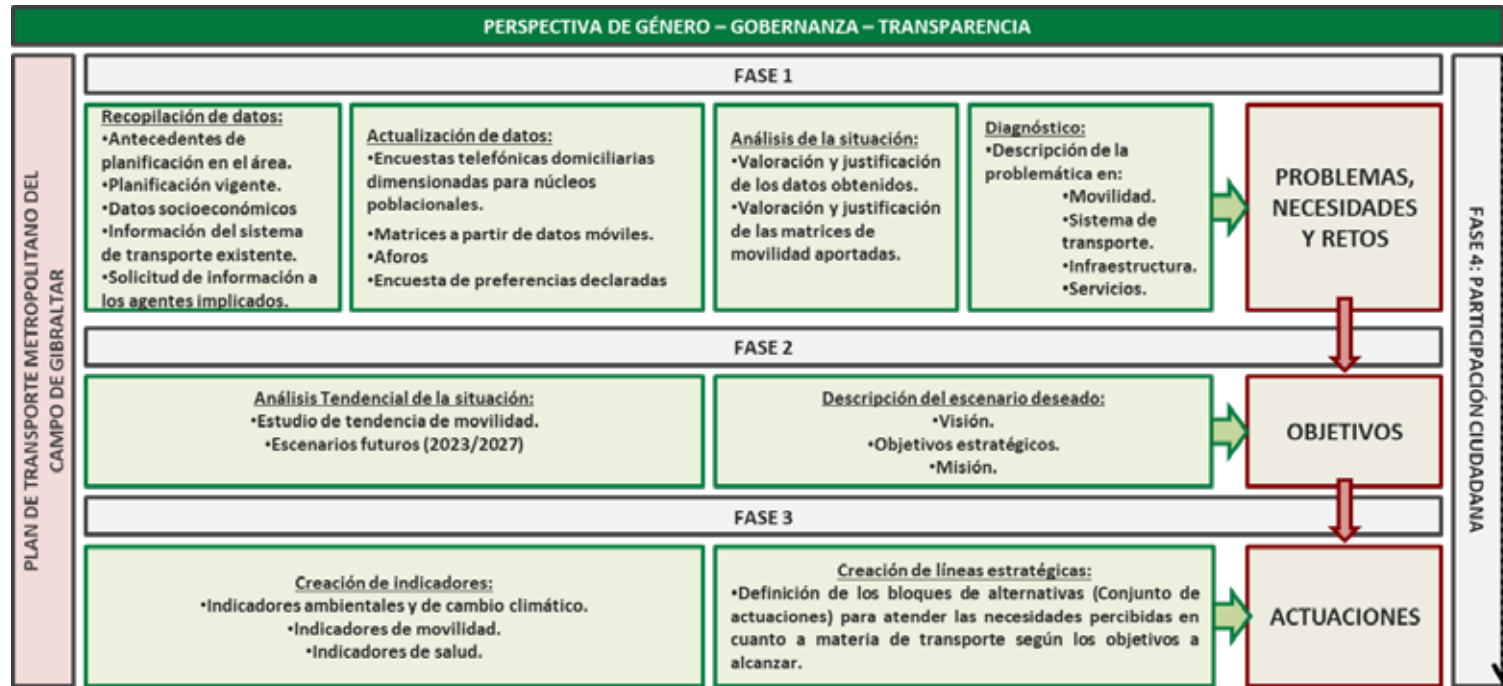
PERSPECTIVA DE GÉNERO – GOBERNANZA – TRANSPARENCIA

PLAN DE TRANSPORTE METROPOLITANO DEL CAMPO DE GIBRALTAR

FASE 1

Recopilación de datos:
•Antecedentes de planificación en el área.
•Planificación vigente.
•Datos socioeconómicos
•Información del sistema de transporte existente.
•Solicitud de información a los agentes implicados.

Actualización de datos:
•Encuestas telefónicas domiciliarias dimensionadas para núcleos poblacionales.
•Matrices a partir de datos móviles.
•Aforos
•Encuesta de preferencias declaradas

Análisis de la situación:
•Valoración y justificación de los datos obtenidos.
•Valoración y justificación de las matrices de movilidad aportadas.

Diagnóstico:
•Descripción de la problemática en:
•Movilidad.
•Sistema de transporte.
•Infraestructura.
•Servicios.

PROBLEMAS, NECESIDADES Y RETOS

FASE 2

Análisis Tendencial de la situación:
•Estudio de tendencia de movilidad.
•Escenarios futuros (2023/2027)

Descripción del escenario deseado:
•Visión.
•Objetivos estratégicos.
•Misión.

OBJETIVOS

FASE 3

Creación de indicadores:
•Indicadores ambientales y de cambio climático.
•Indicadores de movilidad.
•Indicadores de salud.

Creación de líneas estratégicas:
•Definición de los bloques de alternativas (Conjunto de actuaciones) para atender las necesidades percibidas en cuanto a materia de transporte según los objetivos a alcanzar.

ACTUACIONES

FASE 4: PARTICIPACIÓN CIUDADANA